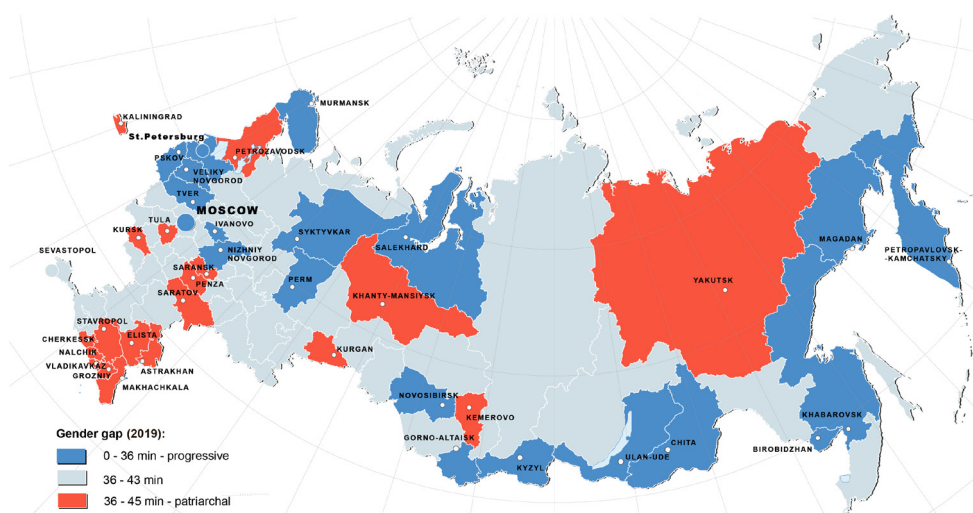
KALININGRAD
St.Petersburg
MURMANSK
PSKOV
PETROZAVODSK
VELIKY NOVGOROD
TVER
MOSCOW
IVANOVO
KURSK
TULA
SEVASTOPOL
NIZHNIY NOVGOROD
SYKTYVKAR
SALEKHARD
SARANSK
PENZA
SARATOV
PERM
KHANTY-MANSIYSK
STAVROPOL
CHERKESSK
ELISTA
NALCHIK
VLADIKAVKAZ
GROZNIY
ASTRAKHAN
MAKHACHKALA
KURGAN
NOVOSIBIRSK
KEMEROVO
GORNO-ALTAISK
KYZYL
ULAN-UDE
CHITA
YAKUTSK
MAGADAN
PETROPAVLOVSK-KAMCHATSKY
KHABAROVSK
BIROBIDZHAN

Gender gap (2019):
0 - 36 min - progressive
36 - 43 min
36 - 45 min - patriarchal